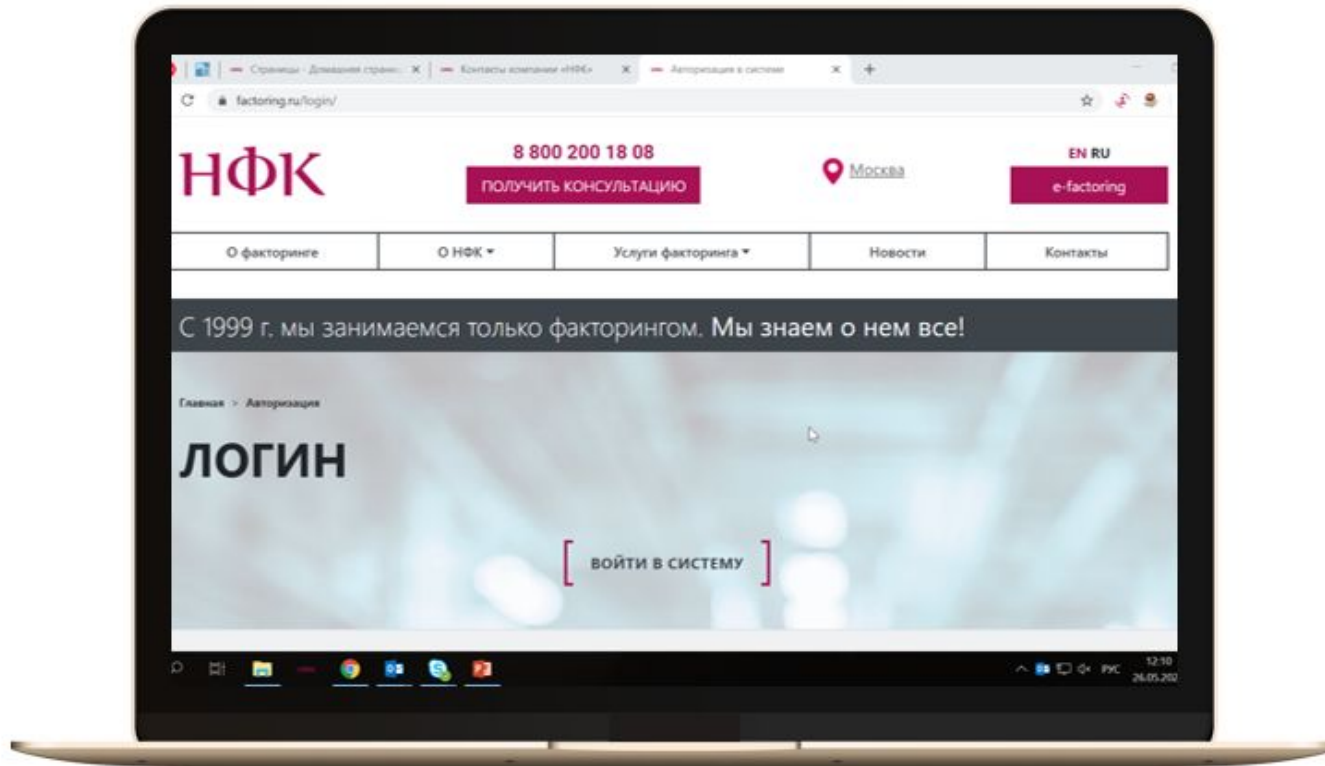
Страницы - Домашняя стран... ×
Контакты компании «НФК» ×
Авторизация в системе ×
+
factoring.ru/login/

НФК
8 800 200 18 08
ПОЛУЧИТЬ КОНСУЛЬТАЦИЮ
Москва
EN RU
e-factoring

О факторинге
О НФК ▾
Услуги факторинга ▾
Новости
Контакты

С 1999 г. мы занимаемся только факторингом. Мы знаем о нем все!

Главная > Авторизация

ЛОГИН

ВОЙТИ В СИСТЕМУ

РУС 12:10 26.05.202